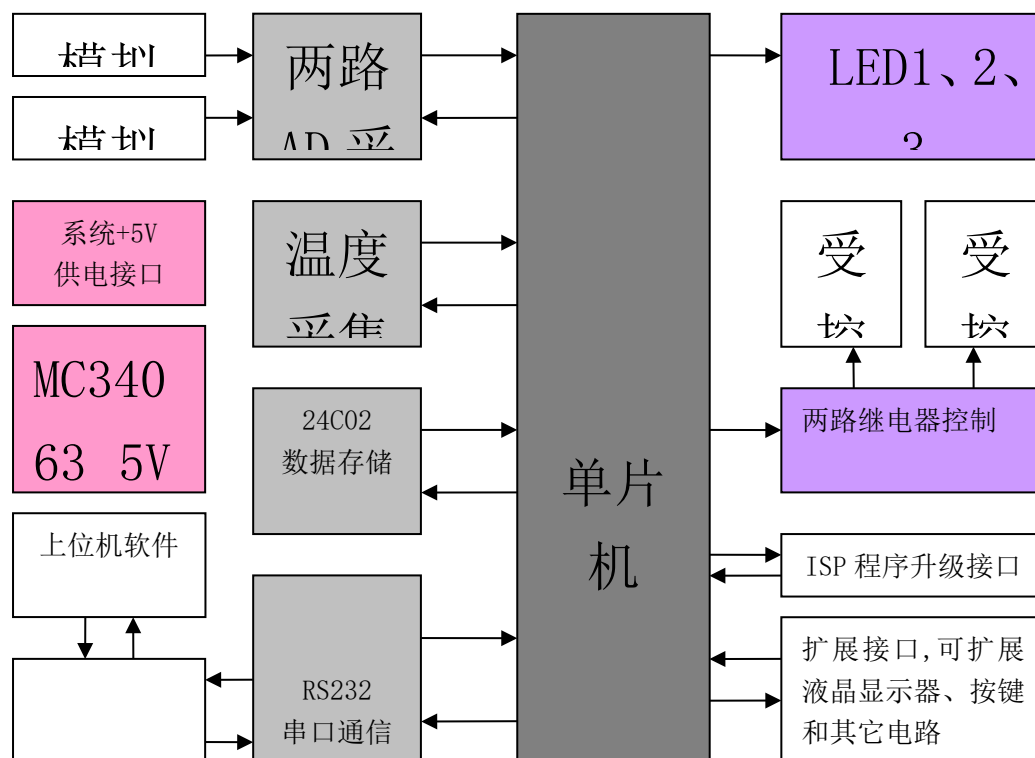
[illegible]

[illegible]

两路

AD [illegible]

LED1、2、

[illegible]

系统+5V 供电接口

温度

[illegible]

受

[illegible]

受

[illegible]

MC340

63 5V

24C02 数据存储

两路继电器控制

单片

机

上位机软件

ISP 程序升级接口

扩展接口,可扩展液晶显示器、按键和其它电路

RS232 串口通信